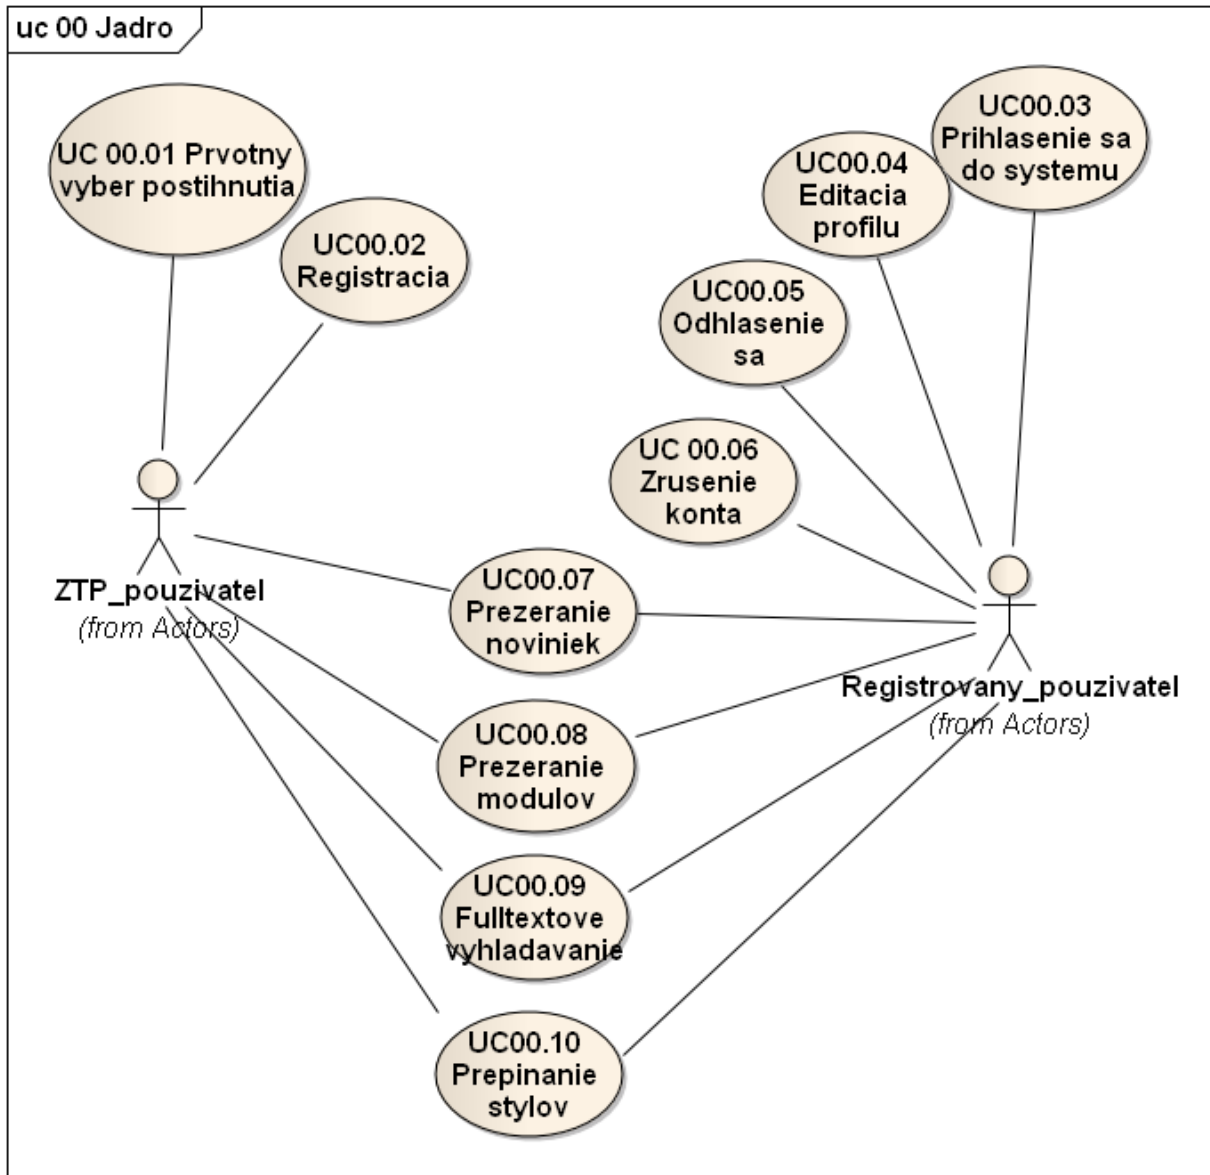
uc 00 Jadro

UC 00.01 Prvotny vyber postihnutia

UC00.02 Registracia

UC00.03 Prihlasenie sa do systemu

UC00.04 Editacia profilu

UC00.05 Odhlasenie sa

UC 00.06 Zrusenie konta

ZTP_pouzivatel
(from Actors)

UC00.07 Prezeranie noviniek

Registrovany_pouzivatel
(from Actors)

UC00.08 Prezeranie modulov

UC00.09 Fulltextove vyhladavanie

UC00.10 Prepinanie stylov